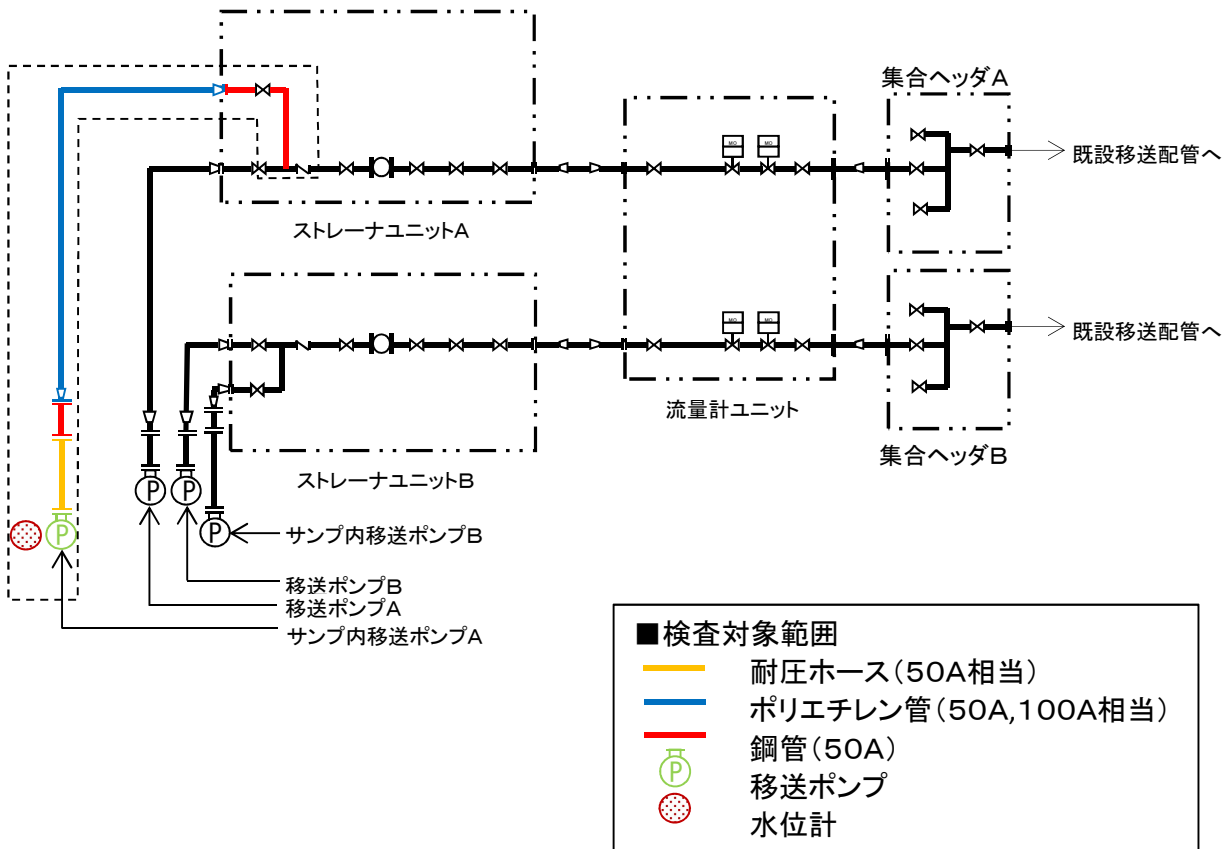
集合ヘッダA

既設移送配管へ

ストレーナユニットA

既設移送配管へ

流量計ユニット

集合ヘッダB

ストレーナユニットB

MO MO

MO MO

P P P P

サンプ内移送ポンプB

移送ポンプB

移送ポンプA

サンプ内移送ポンプA

■検査対象範囲

耐圧ホース（50A相当）

ポリエチレン管（50A,100A相当）

鋼管（50A）

移送ポンプ

水位計